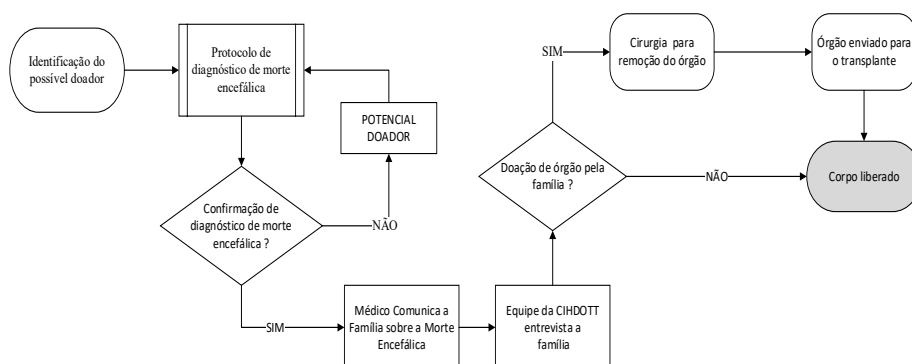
Identificação do possível doador

Protocolo de diagnóstico de morte encefálica

POTENCIAL DOADOR

Confirmação de diagnóstico de morte encefálica ?

NÃO

SIM

Médico Comunica a Família sobre a Morte Encefálica

Equipe da CIHDOTT entrevista a família

Doação de órgão pela família ?

SIM

Cirurgia para remoção do órgão

Órgão enviado para o transplante

NÃO

Corpo liberado